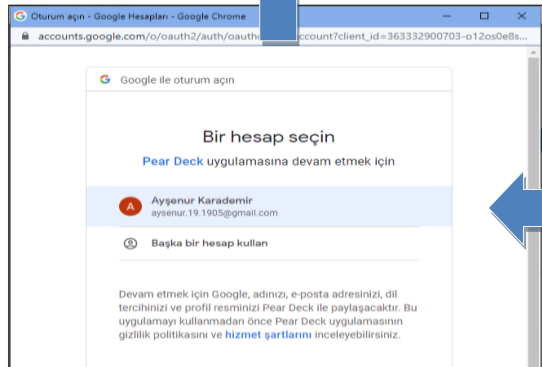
Oturum açın - Google Hesapları - Google Chrome

accounts.google.com/o/oauth2/auth/oauth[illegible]ccount?client_id=363332900703-o12os0e8s...

Google ile oturum açın

Bir hesap seçin

Pear Deck uygulamasına devam etmek için

A
Ayşenur Karademir
aysenur.19.1905@gmail.com

Başka bir hesap kullan

Devam etmek için Google, adınızı, e-posta adresinizi, dil tercihinizi ve profil resminizi Pear Deck ile paylaşacaktır. Bu uygulamayı kullanmadan önce Pear Deck uygulamasının gizlilik politikasını ve hizmet şartlarını inceleyebilirsiniz.